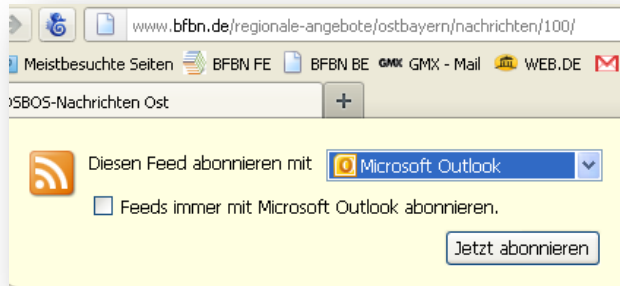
www.bfbn.de/regionale-angebote/ostbayern/nachrichten/100/

Meistbesuchte Seiten BFBN FE BFBN BE GMX GMX - Mail WEB.DE

OSBOS-Nachrichten Ost +

Diesen Feed abonnieren mit Microsoft Outlook

Feeds immer mit Microsoft Outlook abonnieren.

Jetzt abonnieren